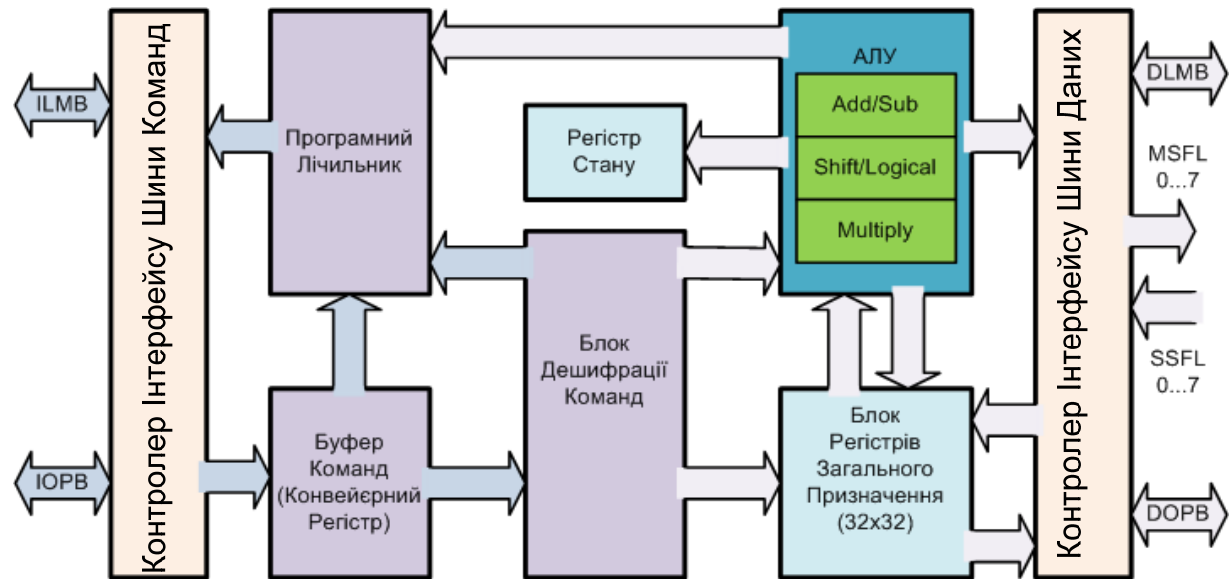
ILMB

IOPB

Контролер Інтерфейсу Шини Команд

Програмний Лічильник

Буфер Команд (Конвейєрний Регістр)

Регістр Стану

Блок Дешифрації Команд

АЛУ

Add/Sub

Shift/Logical

Multiply

Блок Регістрів Загального Призначення (32x32)

Контролер Інтерфейсу Шини Даних

DLMB

MSFL 0...7

SSFL 0...7

DOPB